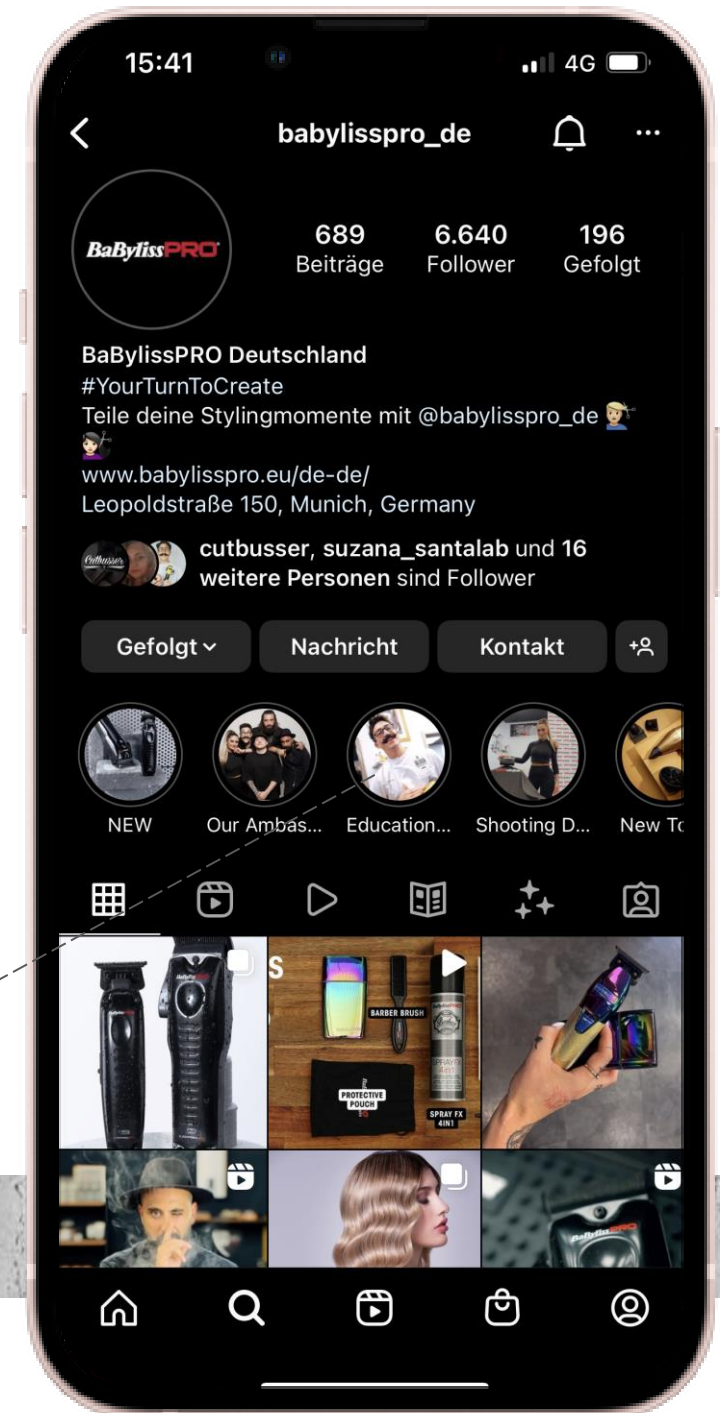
15:41
4G

babylisspro_de

BaBylissPRO

689
Beiträge

6.640
Follower

196
Gefolgt

BaBylissPRO Deutschland
#YourTurnToCreate
Teile deine Stylingmomente mit @babylisspro_de 💇‍♂️ 💇🏻‍♀️
www.babylisspro.eu/de-de/
Leopoldstraße 150, Munich, Germany

cutbusser, suzana_santalab und 16 weitere Personen sind Follower

Gefolgt
Nachricht
Kontakt

NEW
Our Ambas...
Education...
Shooting D...
New To

BARBER BRUSH
PROTECTIVE POUCH
SPRAY FX 4IN1